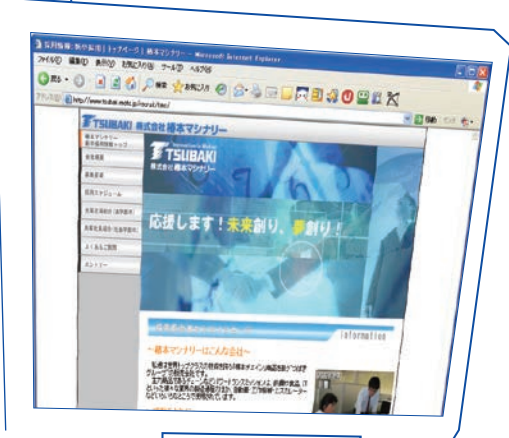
採用情報(新卒採用) | トップページ | 椿本マシナリー - Microsoft Internet Explorer

ファイル(F) 編集(E) 表示(V) お気に入り(A) ツール(T) ヘルプ(H)

戻る 検索 お気に入り

アドレス(D) http://www.tsubaki.mstc.jp/recruit/top/

移動 リンク

TSUBAKI 株式会社椿本マシナリー

椿本マシナリー 新卒採用情報トップ

会社概要

募集要項

採用スケジュール

先輩社員紹介(営業部門)

先輩社員紹介(技術部門)

よくあるご質問

エントリー

TSUBAKI

株式会社椿本マシナリー

応援します！未来創り、夢創り。

information

~椿本マシナリーはこんな会社~

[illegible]